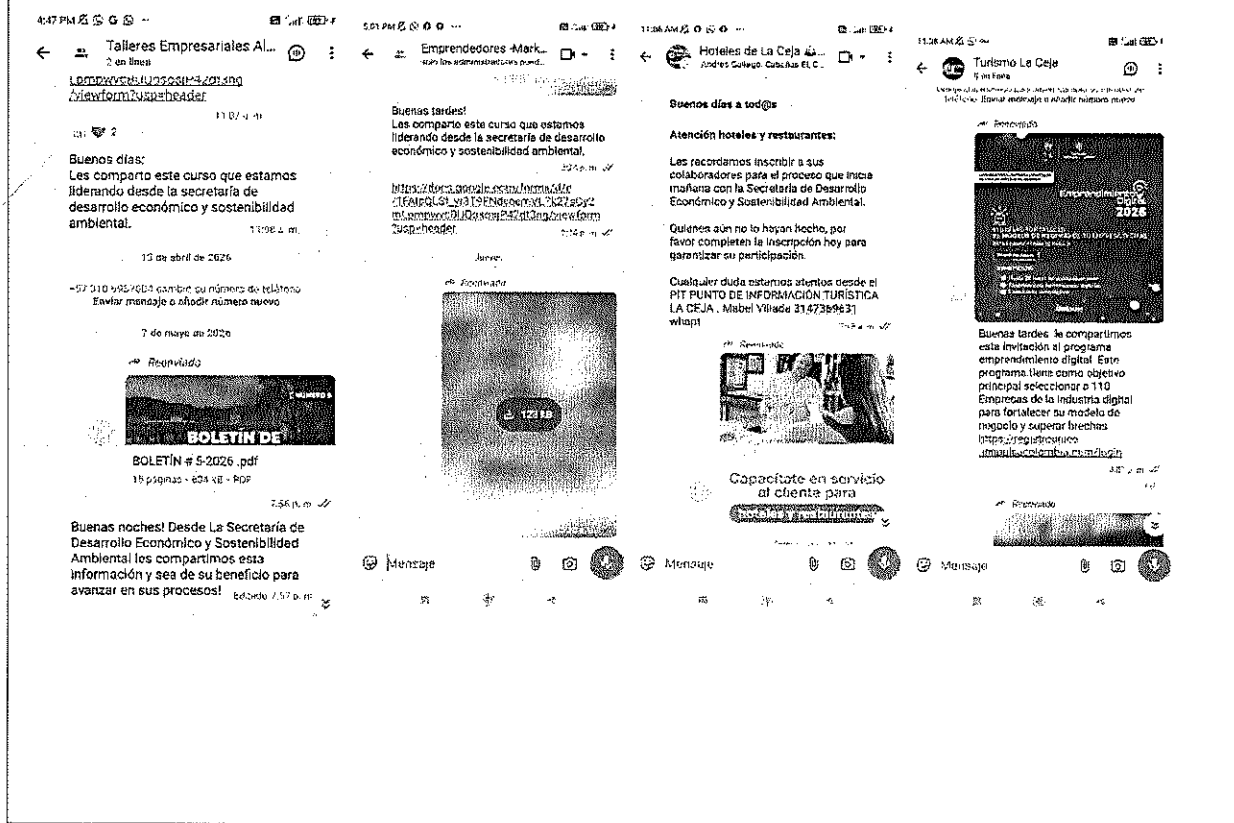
4:47 PM

Talleres Empresariales Al...
2 en línea

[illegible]
/viewform?usp=header

Buenos días:
Les comparto este curso que estamos liderando desde la secretaría de desarrollo económico y sostenibilidad ambiental.

10 de abril de 2026

+57 310 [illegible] cambió su número de teléfono
Enviar mensaje o añadir número nuevo

7 de mayo de 2026

Reenviado

BOLETÍN DE

BOLETÍN # 5-2026 .pdf
15 páginas • 604 KB • PDF

7:56 p. m.

Buenas noches! Desde La Secretaría de Desarrollo Económico y Sostenibilidad Ambiental los compartimos esta información y sea de su beneficio para avanzar en sus procesos! Sábado 7:57 p. m.

5:01 PM

Emprendedores -Mark...
Solo los administradores pueden...

Buenas tardes!
Les comparto este curso que estamos liderando desde la secretaría de desarrollo económico y sostenibilidad ambiental.

https://docs.google.com/forms/d/e/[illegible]
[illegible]/viewform?usp=header

Jueves

Reenviado

123 kB

Mensaje

11:06 AM

Hoteles de La Ceja
Andres Gallego, Cabañas El C...

Buenos días a tod@s

Atención hoteles y restaurantes:

Les recordamos inscribir a sus colaboradores para el proceso que inicia mañana con la Secretaría de Desarrollo Económico y Sostenibilidad Ambiental.

Quienes aún no lo hayan hecho, por favor completen la inscripción hoy para garantizar su participación.

Cualquier duda estamos atentos desde el PIT PUNTO DE INFORMACIÓN TURÍSTICA LA CEJA . Mabel Villada 3147369631 whapt

Reenviado

Capacítate en servicio al cliente para

Mensaje

11:08 AM

Turismo La Ceja
5 en línea

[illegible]

Reenviado

Emprendimiento Digital 2026

Buenas tardes. le compartimos esta invitación al programa emprendimiento digital. Este programa tiene como objetivo principal seleccionar a 110 Empresas de la industria digital para fortalecer su modelo de negocio y superar brechas https://registrounico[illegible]colombia.com/login

Reenviado

Mensaje